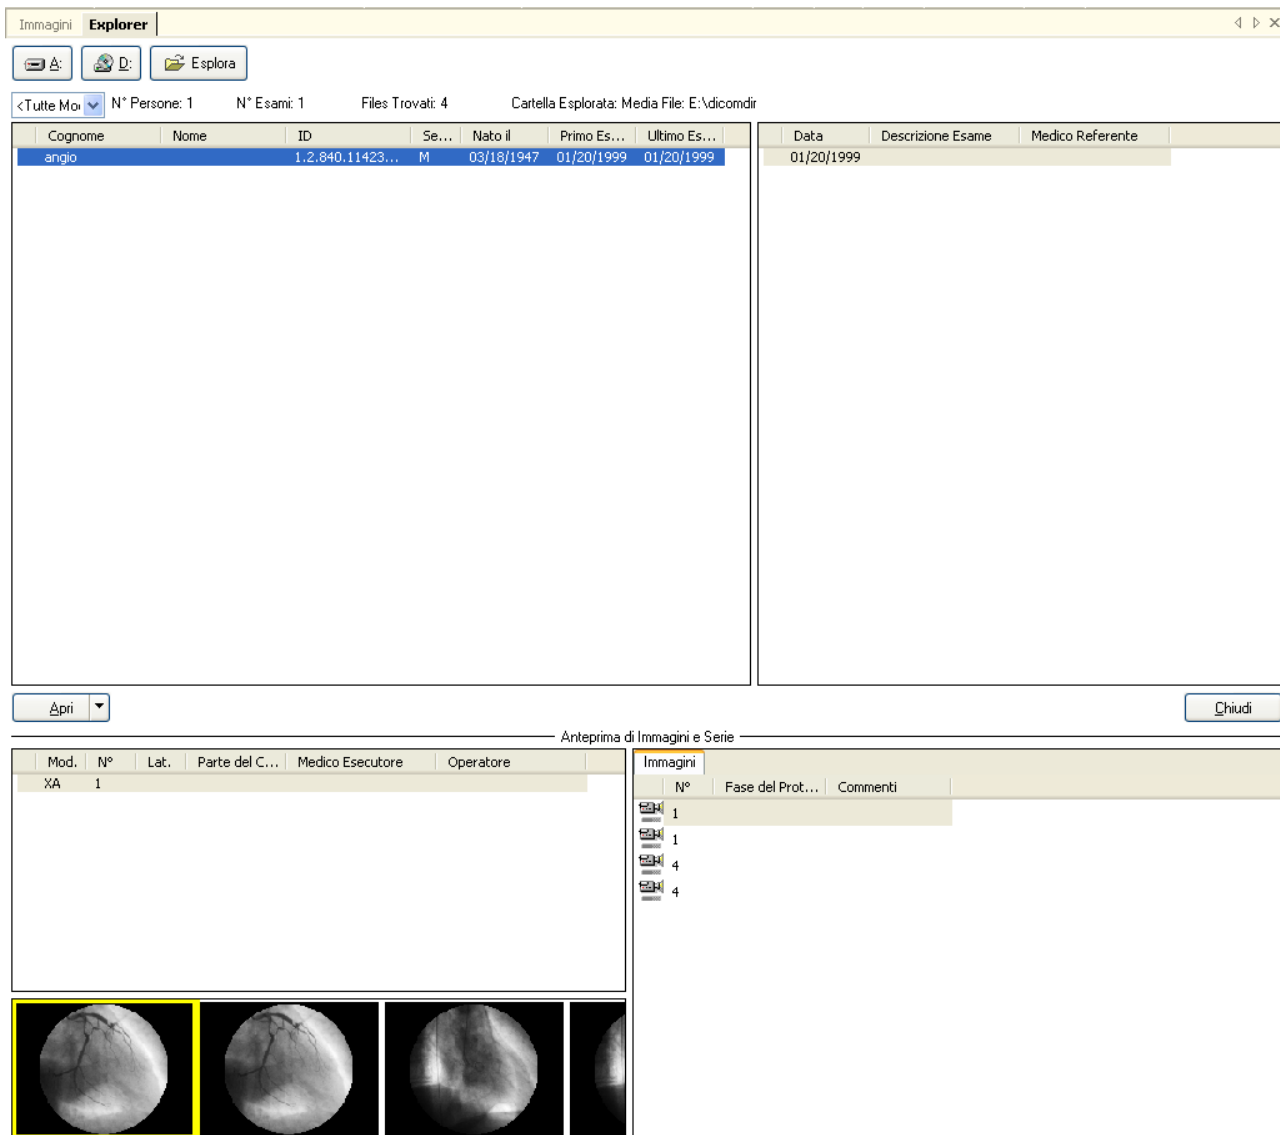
Immagini Explorer

A: D: Esplora

<Tutte Mo N° Persone: 1 N° Esami: 1 Files Trovati: 4 Cartella Esplorata: Media File: E:\dicomdir

| Cognome | Nome | ID | Se... | Nato il | Primo Es... | Ultimo Es... |
|---|---|---|---|---|---|---|
| angio | | 1.2.840.11423... | M | 03/18/1947 | 01/20/1999 | 01/20/1999 |

| Data | Descrizione Esame | Medico Referente |
|---|---|---|
| 01/20/1999 | | |

Apri

Chiudi

Anteprima di Immagini e Serie

| Mod. | N° | Lat. | Parte del C... | Medico Esecutore | Operatore |
|---|---|---|---|---|---|
| XA | 1 | | | | |

Immagini

| N° | Fase del Prot... | Commenti |
|---|---|---|
| 1 | | |
| 1 | | |
| 4 | | |
| 4 | | |